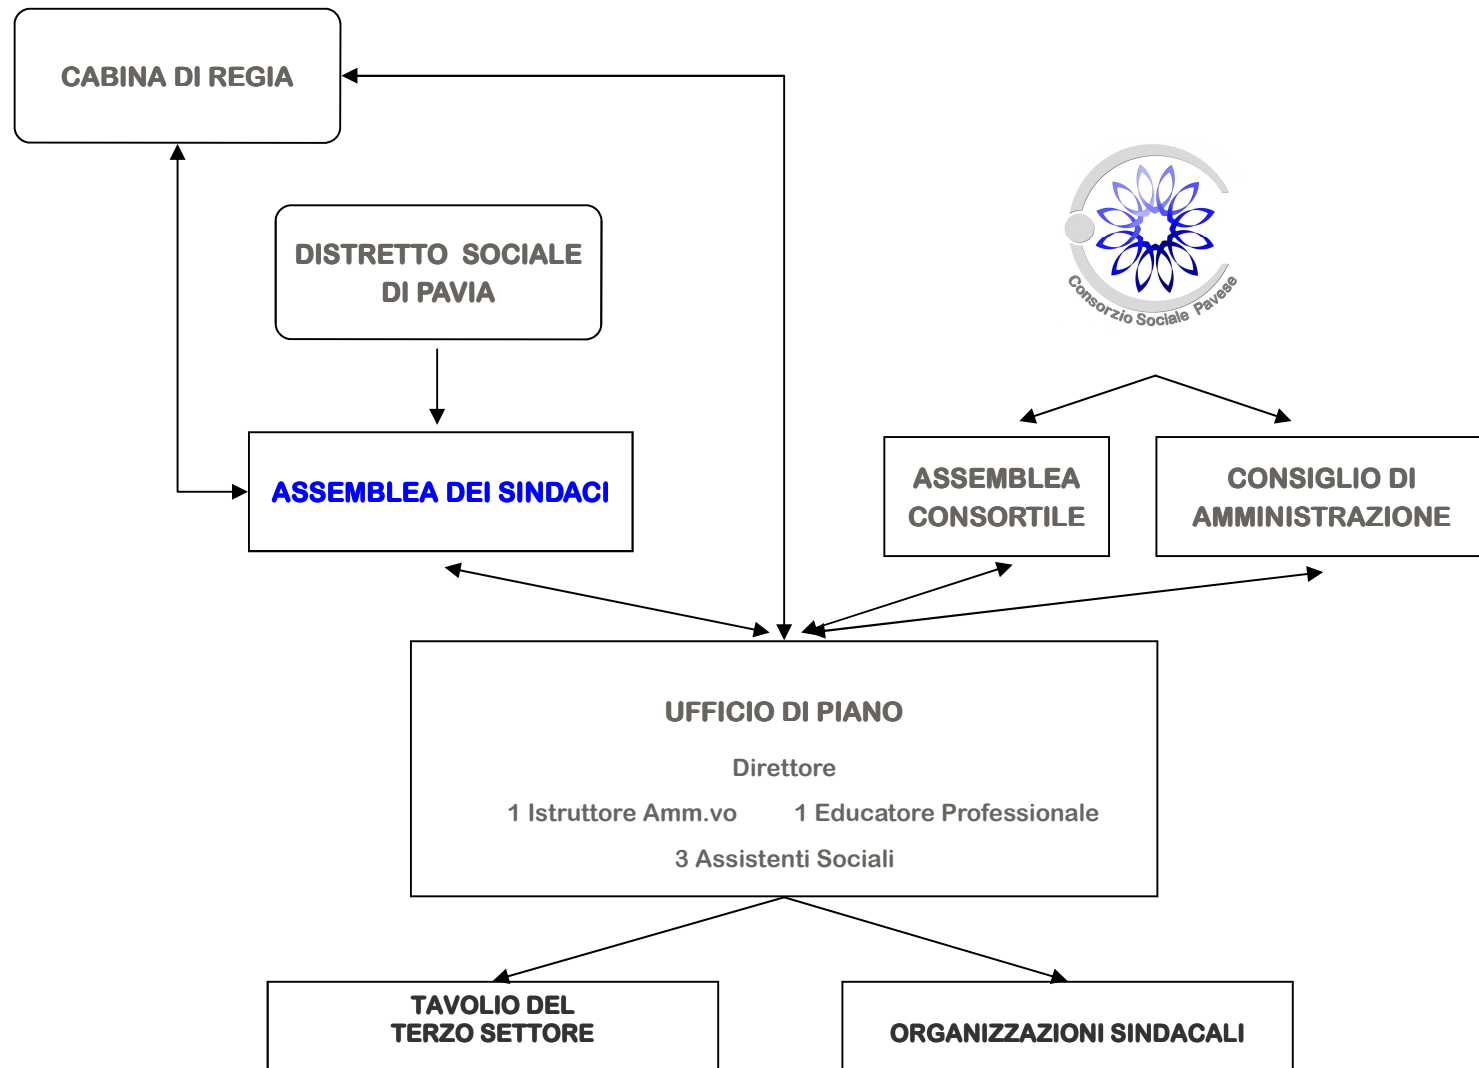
CABINA DI REGIA

DISTRETTO SOCIALE DI PAVIA

ASSEMBLEA DEI SINDACI

Consorzio Sociale Pavese

ASSEMBLEA CONSORTILE

CONSIGLIO DI AMMINISTRAZIONE

UFFICIO DI PIANO

Direttore

1 Istruttore Amm.vo

1 Educatore Professionale

3 Assistenti Sociali

TAVOLIO DEL TERZO SETTORE

ORGANIZZAZIONI SINDACALI